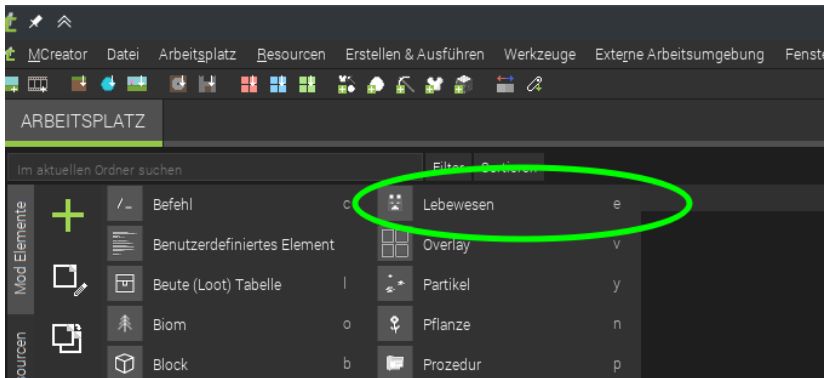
MCreator Datei Arbeitsplatz Resourcen Erstellen & Ausführen Werkzeuge Externe Arbeitsumgebung Fenste

ARBEITSPLATZ

Im aktuellen Ordner suchen

Filter Sortieren

Mod Elemente

ourcen

| | |
|---|---|
| Befehl c | Lebewesen e |
| Benutzerdefiniertes Element | Overlay v |
| Beute (Loot) Tabelle l | Partikel y |
| Biom o | Pflanze n |
| Block b | Prozedur p |